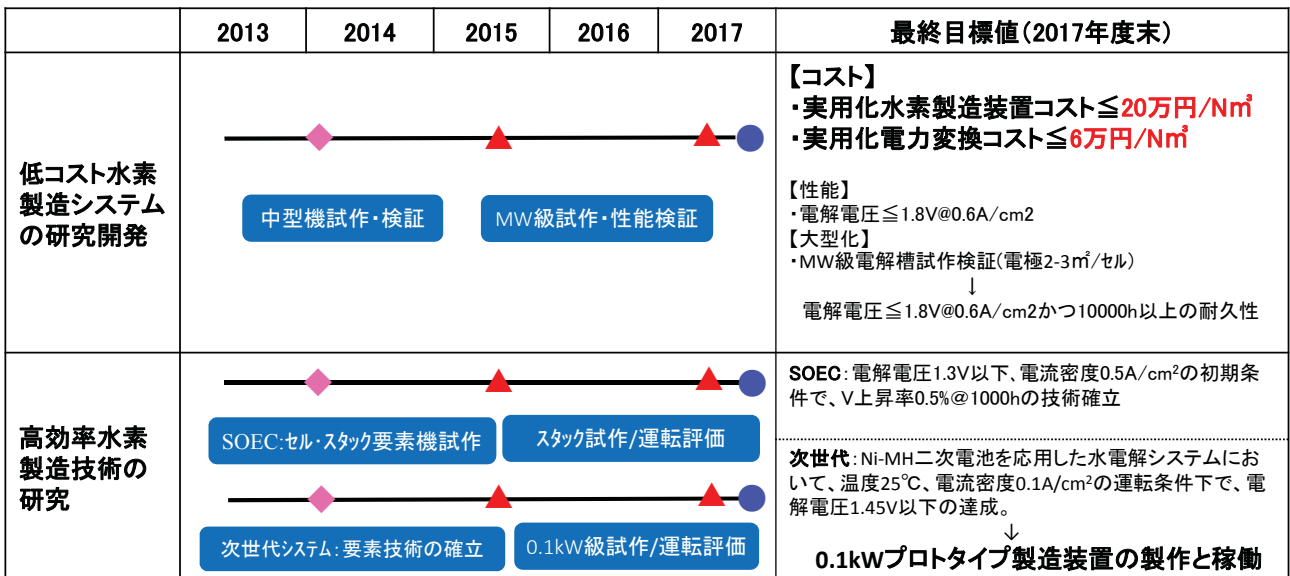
|  | 2013 | 2014 | 2015 | 2016 | 2017 | 最終目標値(2017年度末) |
|---|---|---|---|---|---|---|
| 低コスト水素製造システムの研究開発 | 中型機試作・検証 | | MW級試作・性能検証 | | | 【コスト】 ・実用化水素製造装置コスト≦20万円/N㎥ ・実用化電力変換コスト≦6万円/N㎥ 【性能】 ・電解電圧≦1.8V@0.6A/cm2 【大型化】 ・MW級電解槽試作検証(電極2-3㎡/セル) ↓ 電解電圧≦1.8V@0.6A/cm2かつ10000h以上の耐久性 |
| 高効率水素製造技術の研究 | SOEC:セル・スタック要素機試作 | | スタック試作/運転評価 | | | SOEC:電解電圧1.3V以下、電流密度0.5A/cm$^2$の初期条件で、V上昇率0.5%@1000hの技術確立 |
| | 次世代システム:要素技術の確立 | | 0.1kW級試作/運転評価 | | | 次世代:Ni-MH二次電池を応用した水電解システムにおいて、温度25℃、電流密度0.1A/cm$^2$の運転条件下で、電解電圧1.45V以下の達成。 ↓ 0.1kWプロトタイプ製造装置の製作と稼働 |